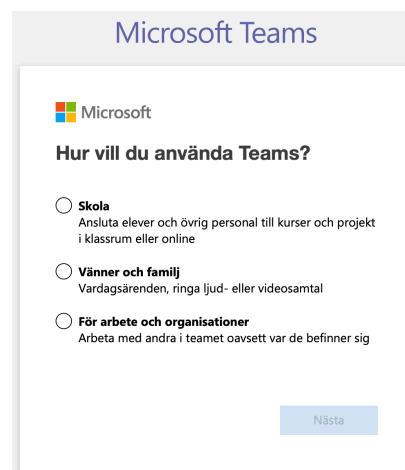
Microsoft Teams

Microsoft

Hur vill du använda Teams?

Skola
Ansluta elever och övrig personal till kurser och projekt i klassrum eller online

Vänner och familj
Vardagsärenden, ringa ljud- eller videosamtal

För arbete och organisationer
Arbeta med andra i teamet oavsett var de befinner sig

Nästa